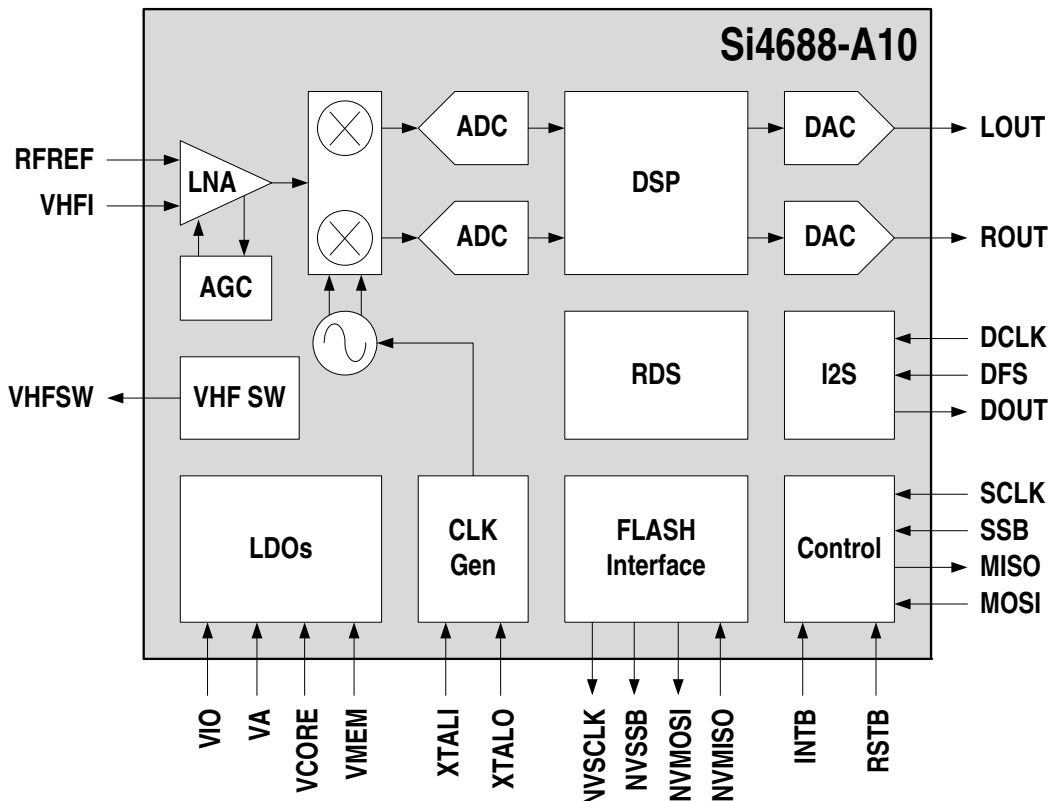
Si4688-A10

RFREF
VHFI
LNA
AGC
ADC
ADC
DSP
DAC
DAC
LOUT
ROUT
RDS
I2S
DCLK
DFS
DOUT
VHFSW
VHF SW
LDOs
CLK Gen
FLASH Interface
Control
SCLK
SSB
MISO
MOSI
VIO
VA
VCORE
VMEM
XTALI
XTALO
NVSCLK
NVSSB
NVMOSI
NVMISO
INTB
RSTB